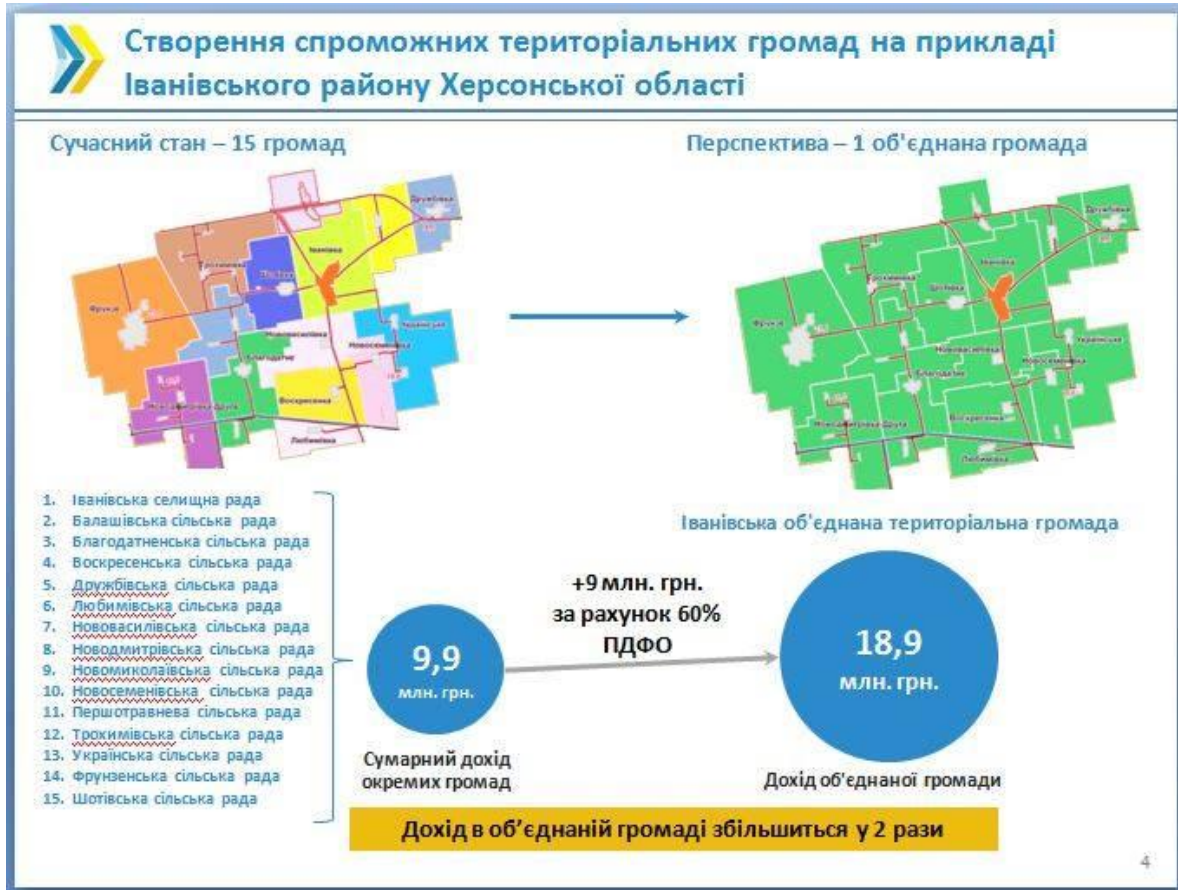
Створення спроможних територіальних громад на прикладі Іванівського району Херсонської області

Сучасний стан – 15 громад

Перспектива – 1 об'єднана громада

Іванівка
Трохимівка
Дружбівка
Фрунзе
Новоданилівка
Благодатне
Новосеменівка
Українське
Воскресенка
Новомиколаївка Друга
Любимівка

Іванівка
Трохимівка
Дружбівка
Фрунзе
Новоданилівка
Благодатне
Новосеменівка
Українське
Воскресенка
Новомиколаївка Друга
Любимівка

1. Іванівська селищна рада
2. Балашівська сільська рада
3. Благодатненська сільська рада
4. Воскресенська сільська рада
5. Дружбівська сільська рада
6. Любимівська сільська рада
7. Нововасилівська сільська рада
8. Новодмитрівська сільська рада
9. Новомиколаївська сільська рада
10. Новосеменівська сільська рада
11. Першотравнева сільська рада
12. Трохимівська сільська рада
13. Українська сільська рада
14. Фрунзенська сільська рада
15. Шотівська сільська рада

Іванівська об'єднана територіальна громада

+9 млн. грн. за рахунок 60% ПДФО

9,9 млн. грн.

18,9 млн. грн.

Сумарний дохід окремих громад

Дохід об'єднаної громади

Дохід в об'єднаній громаді збільшиться у 2 рази

4